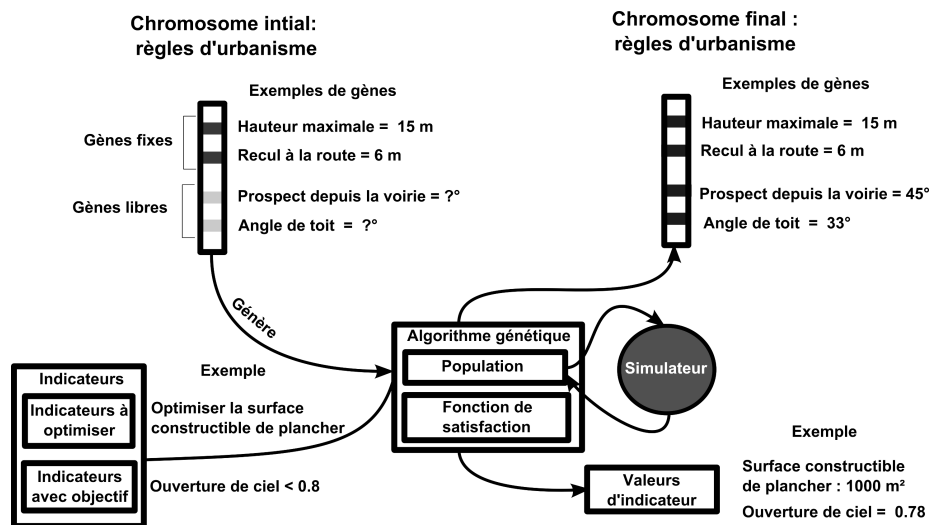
Chromosome intial: règles d'urbanisme

Exemples de gènes

Gènes fixes

Hauteur maximale = 15 m

Recul à la route = 6 m

Gènes libres

Prospect depuis la voirie = ?°

Angle de toit = ?°

Chromosome final : règles d'urbanisme

Exemples de gènes

Hauteur maximale = 15 m

Recul à la route = 6 m

Prospect depuis la voirie = 45°

Angle de toit = 33°

Génère

Algorithme génétique

Population

Fonction de satisfaction

Simulateur

Exemple

Indicateurs

Indicateurs à optimiser

Optimiser la surface constructible de plancher

Indicateurs avec objectif

Ouverture de ciel < 0.8

Valeurs d'indicateur

Exemple

Surface constructible de plancher : 1000 m²

Ouverture de ciel = 0.78